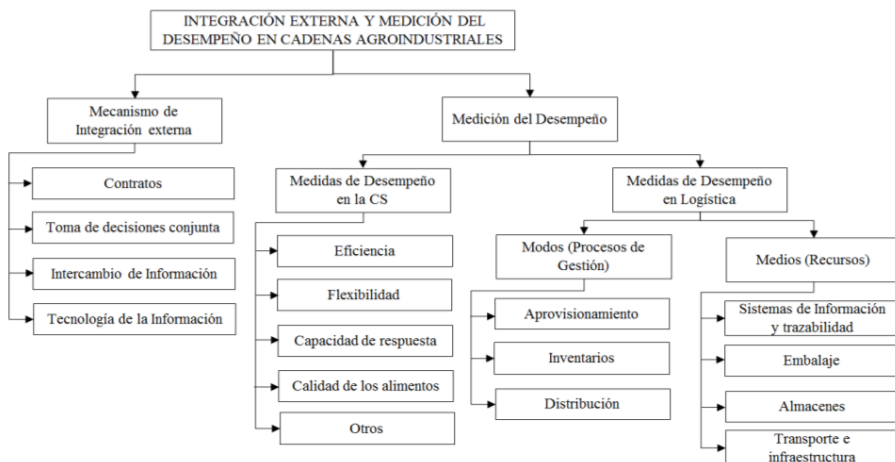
INTEGRACIÓN EXTERNA Y MEDICIÓN DEL DESEMPEÑO EN CADENAS AGROINDUSTRIALES

Mecanismo de Integración externa

Contratos

Toma de decisiones conjunta

Intercambio de Información

Tecnología de la Información

Medición del Desempeño

Medidas de Desempeño en la CS

Eficiencia

Flexibilidad

Capacidad de respuesta

Calidad de los alimentos

Otros

Medidas de Desempeño en Logística

Modos (Procesos de Gestión)

Aprovisionamiento

Inventarios

Distribución

Medios (Recursos)

Sistemas de Información y trazabilidad

Embalaje

Almacenes

Transporte e infraestructura